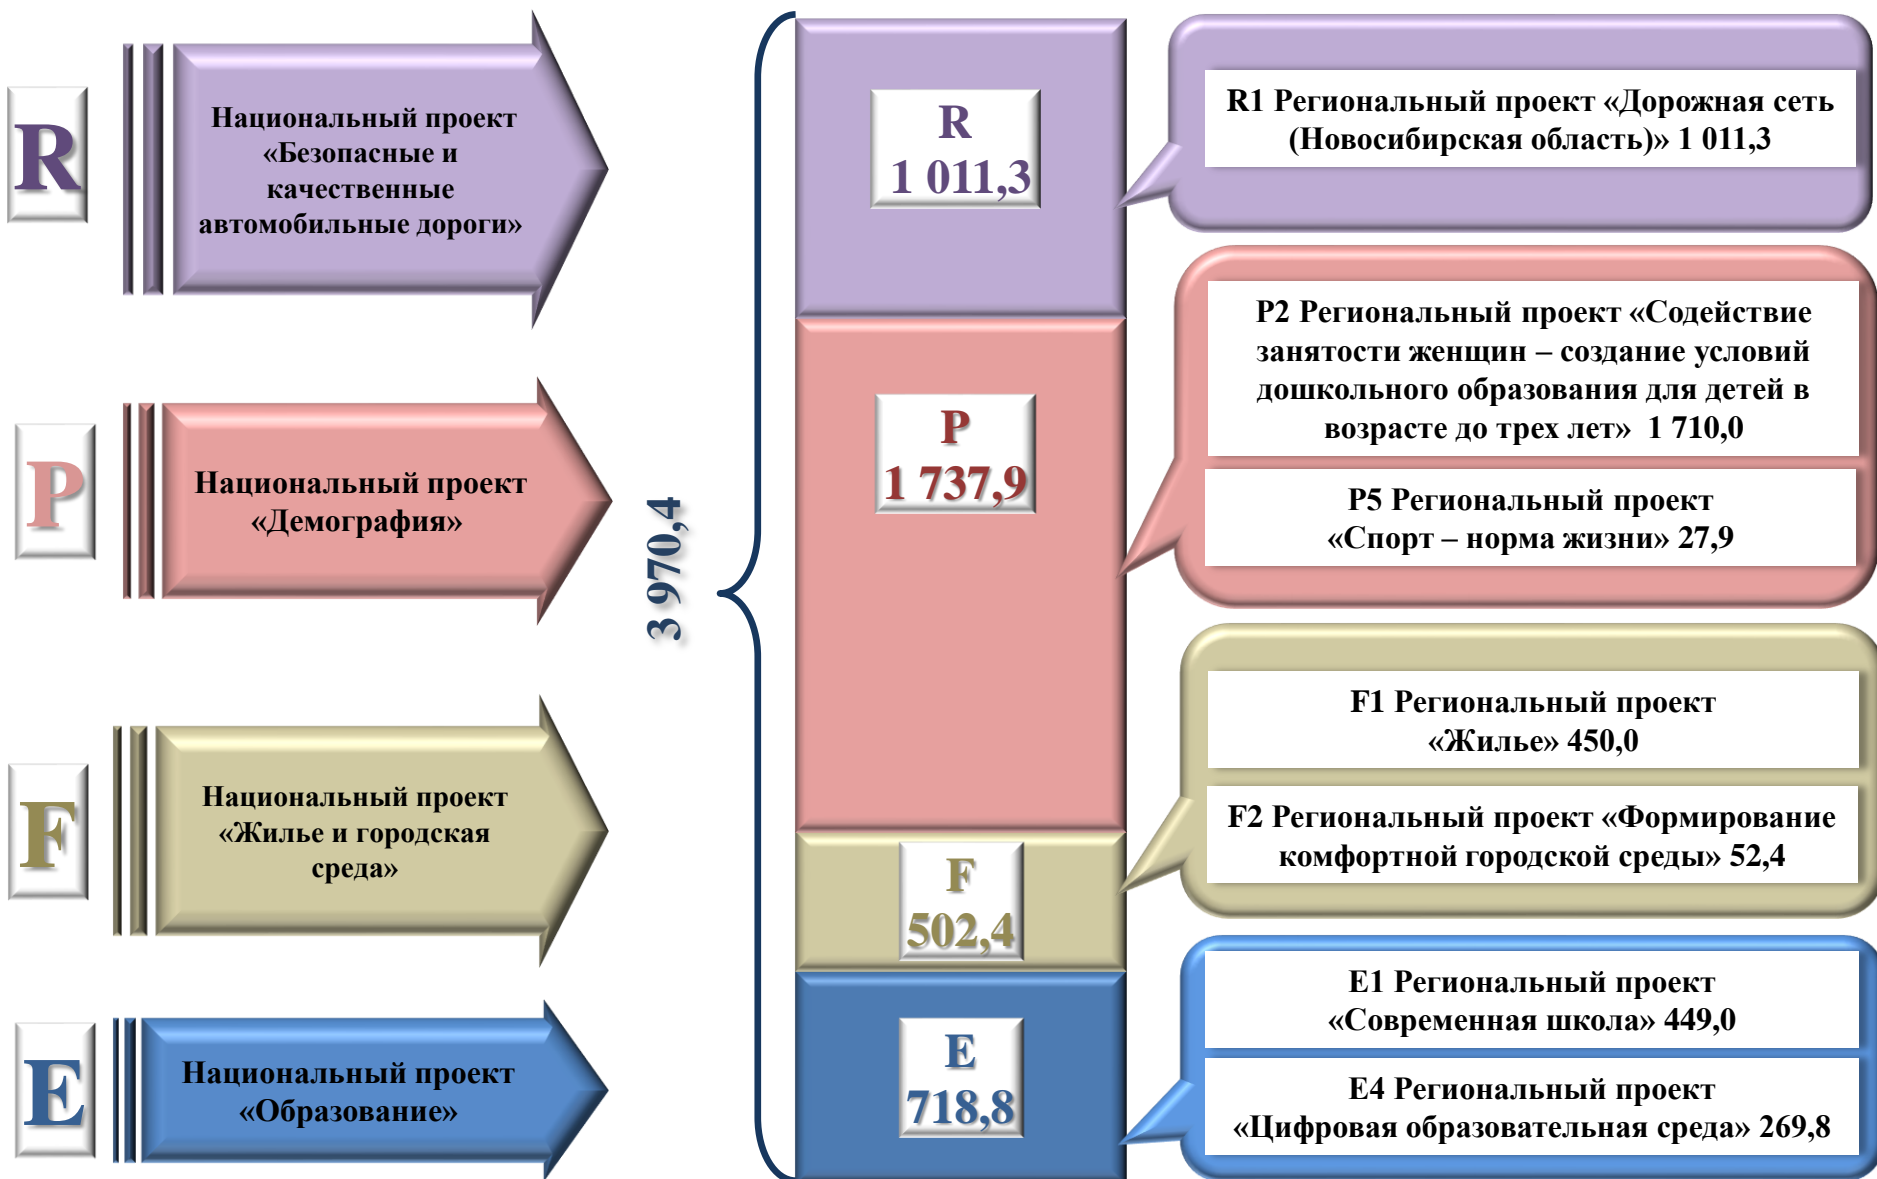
R

Национальный проект «Безопасные и качественные автомобильные дороги»

P

Национальный проект «Демография»

F

Национальный проект «Жилье и городская среда»

E

Национальный проект «Образование»

3 970,4

R
1 011,3

P
1 737,9

F
502,4

E
718,8

R1 Региональный проект «Дорожная сеть (Новосибирская область)» 1 011,3

P2 Региональный проект «Содействие занятости женщин – создание условий дошкольного образования для детей в возрасте до трех лет» 1 710,0

P5 Региональный проект «Спорт – норма жизни» 27,9

F1 Региональный проект «Жилье» 450,0

F2 Региональный проект «Формирование комфортной городской среды» 52,4

E1 Региональный проект «Современная школа» 449,0

E4 Региональный проект «Цифровая образовательная среда» 269,8